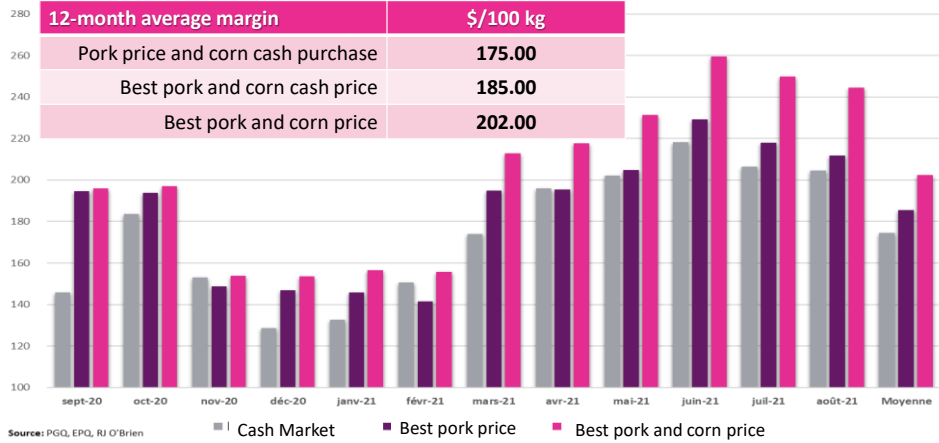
| 12-month average margin | $/100 kg |
|---|---|
| Pork price and corn cash purchase | 175.00 |
| Best pork and corn cash price | 185.00 |
| Best pork and corn price | 202.00 |

280
260
240
220
200
180
160
140
120
100

sept-20 oct-20 nov-20 déc-20 janv-21 févr-21 mars-21 avr-21 mai-21 juin-21 juil-21 août-21 Moyenne

Cash Market
Best pork price
Best pork and corn price

Source: PGQ, EPQ, RJ O'Brien